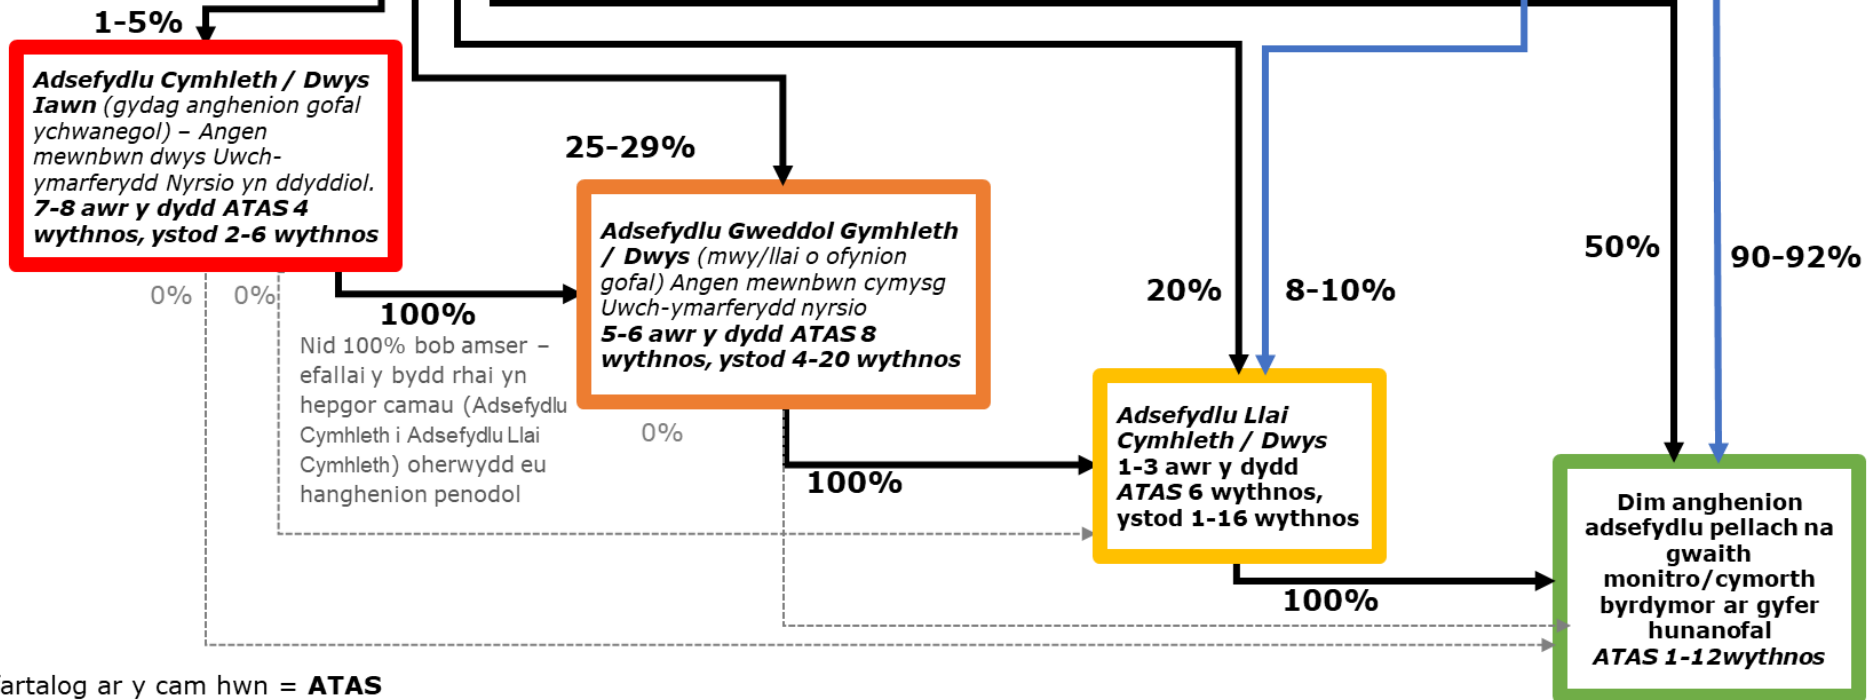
1-5%

**Adsefydlu Cymhleth / Dwys Iawn** (gydag anghenion gofal ychwanegol) – Angen mewnbwn dwys Uwch-ymarferydd Nyrsio yn ddyddiol. **7-8 awr y dydd ATAS 4 wythnos, ystod 2-6 wythnos**

25-29%

**Adsefydlu Gweddol Gymhleth / Dwys** (mwy/llai o ofynion gofal) Angen mewnbwn cymysg Uwch-ymarferydd nyrsio **5-6 awr y dydd ATAS 8 wythnos, ystod 4-20 wythnos**

0%

0%

100%

Nid 100% bob amser – efallai y bydd rhai yn hepgor camau (Adsefydlu Cymhleth i Adsefydlu Llai Cymhleth) oherwydd eu hanghenion penodol

0%

100%

20%

8-10%

**Adsefydlu Llai Cymhleth / Dwys 1-3 awr y dydd ATAS 6 wythnos, ystod 1-16 wythnos**

100%

50%

90-92%

**Dim anghenion adsefydlu pellach na gwaith monitro/cymorth byrdymor ar gyfer hunanofal ATAS 1-12wythnos**

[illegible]artalog ar y cam hwn = **ATAS**